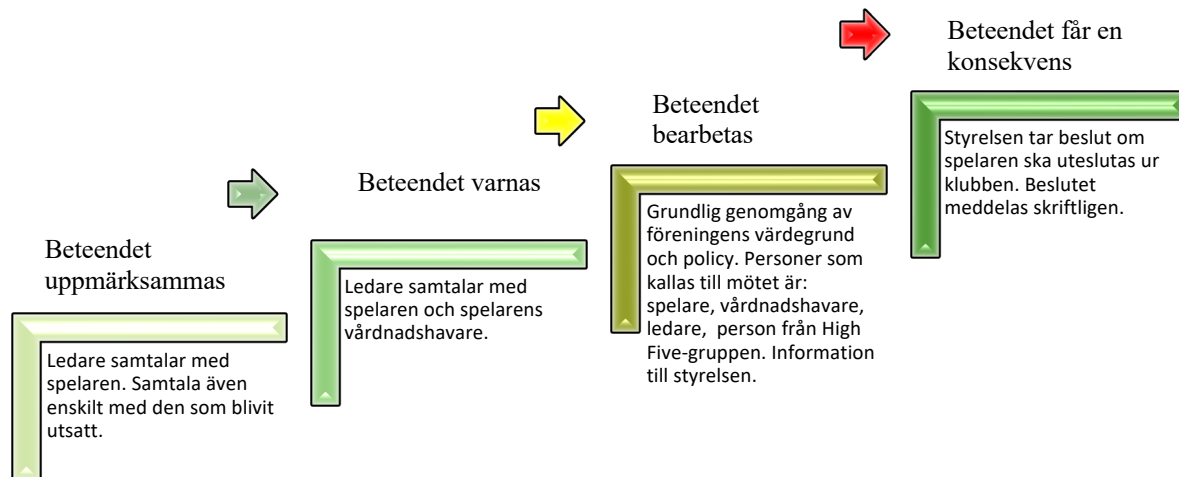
Beteendet uppmärksammas

Ledare samtalar med spelaren. Samtala även enskilt med den som blivit utsatt.

Beteendet varnas

Ledare samtalar med spelaren och spelarens vårdnadshavare.

Beteendet bearbetas

Grundlig genomgång av föreningens värdegrund och policy. Personer som kallas till mötet är: spelare, vårdnadshavare, ledare, person från High Five-gruppen. Information till styrelsen.

Beteendet får en konsekvens

Styrelsen tar beslut om spelaren ska uteslutas ur klubben. Beslutet meddelas skriftligen.